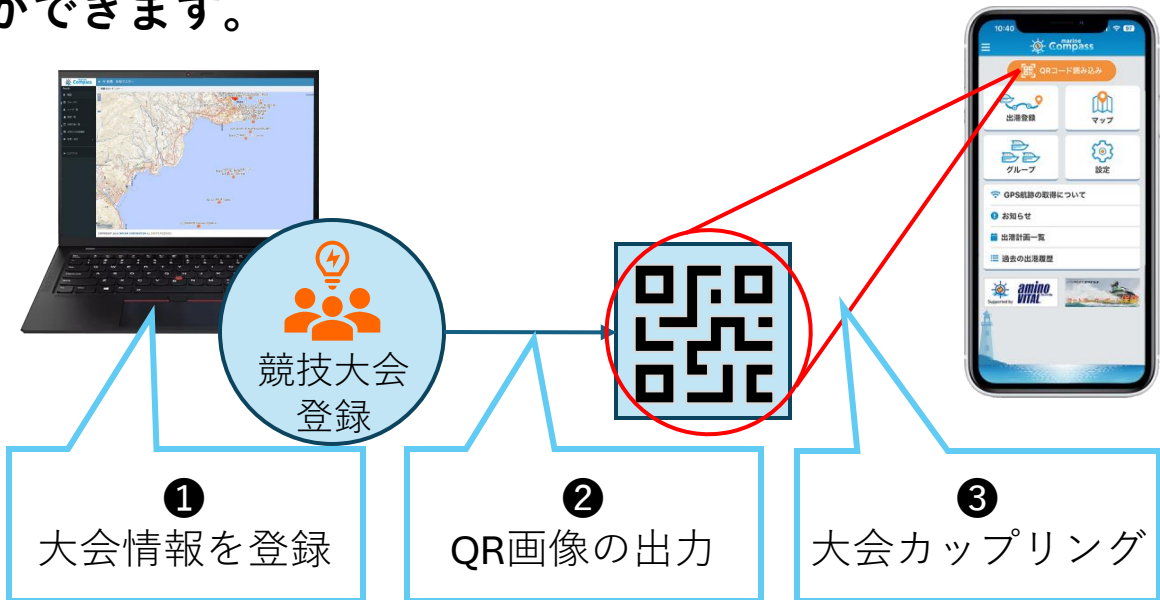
ができます。

競技大会
登録

10:40
marine Compass
QRコード読み込み
出港登録
マップ
グループ
設定
GPS航跡の取得について
お知らせ
出港計画一覧
過去の出港履歴
Supported by amino VITAL

❶
大会情報を登録

❷
QR画像の出力

❸
大会カップリング